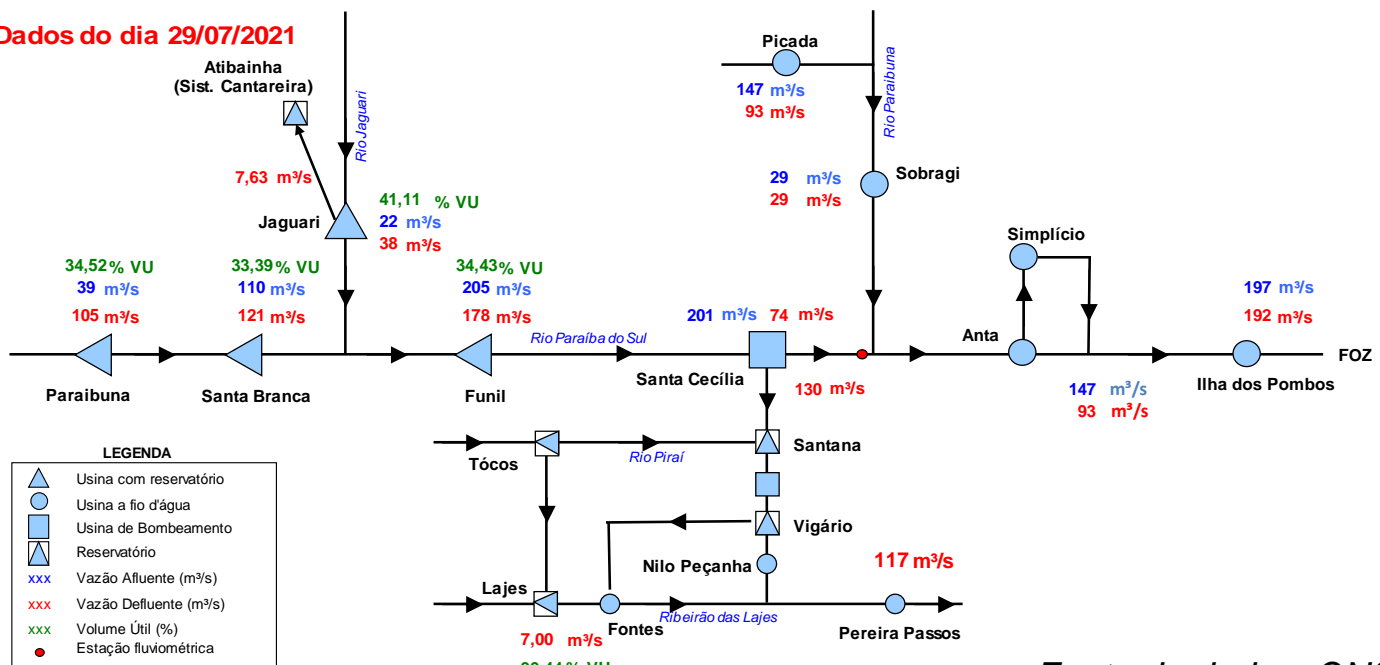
Dados do dia 29/07/2021

Atibainha
(Sist. Cantareira)

Rio Jaguari

7,63 m³/s

Jaguari

41,11 % VU
22 m³/s
38 m³/s

Picada
147 m³/s
93 m³/s

Rio Paraibuna

29 m³/s
29 m³/s
Sobragi

Simplício

34,52 % VU
39 m³/s
105 m³/s

33,39 % VU
110 m³/s
121 m³/s

34,43 % VU
205 m³/s
178 m³/s

Rio Paraíba do Sul

201 m³/s 74 m³/s

Anta

197 m³/s
192 m³/s

FOZ

Paraibuna
Santa Branca
Funil
Santa Cecília
130 m³/s
147 m³/s
93 m³/s
Ilha dos Pombos

LEGENDA
Usina com reservatório
Usina a fio d'água
Usina de Bombeamento
Reservatório
xxx Vazão Afluente (m³/s)
xxx Vazão Defluente (m³/s)
xxx Volume Útil (%)
Estação fluviométrica

Tócos
Rio Piraí
Santana
Vigário
Nilo Peçanha
117 m³/s
Lajes
Fontes
Ribeirão das Lajes
Pereira Passos
7,00 m³/s
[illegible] % VU
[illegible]